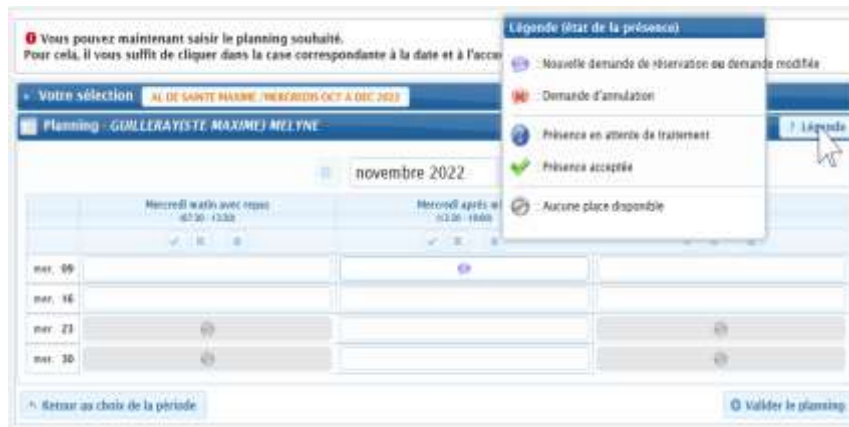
Vous pouvez maintenant saisir le planning souhaité.
Pour cela, il vous suffit de cliquer dans la case correspondante à la date et à l'acce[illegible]

Légende (état de la présence)

Nouvelle demande de réservation ou demande modifiée

Demande d'annulation

Présence en attente de traitement

Présence acceptée

Aucune place disponible

Votre sélection AL DE SAINTE MAXIME / MERCREDIS OCT A DEC 2022

Planning - GUILLERAYISTE MAXIME) MELYNE

? Légende

novembre 2022

| | Mercredi matin avec repas 07:30 - 13:30 | Mercredi après m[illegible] 13:30 - 19:00 | |
|---|---|---|---|
| mer. 09 | | | |
| mer. 16 | | | |
| mer. 23 | | | |
| mer. 30 | | | |

Retour au choix de la période

Valider le planning